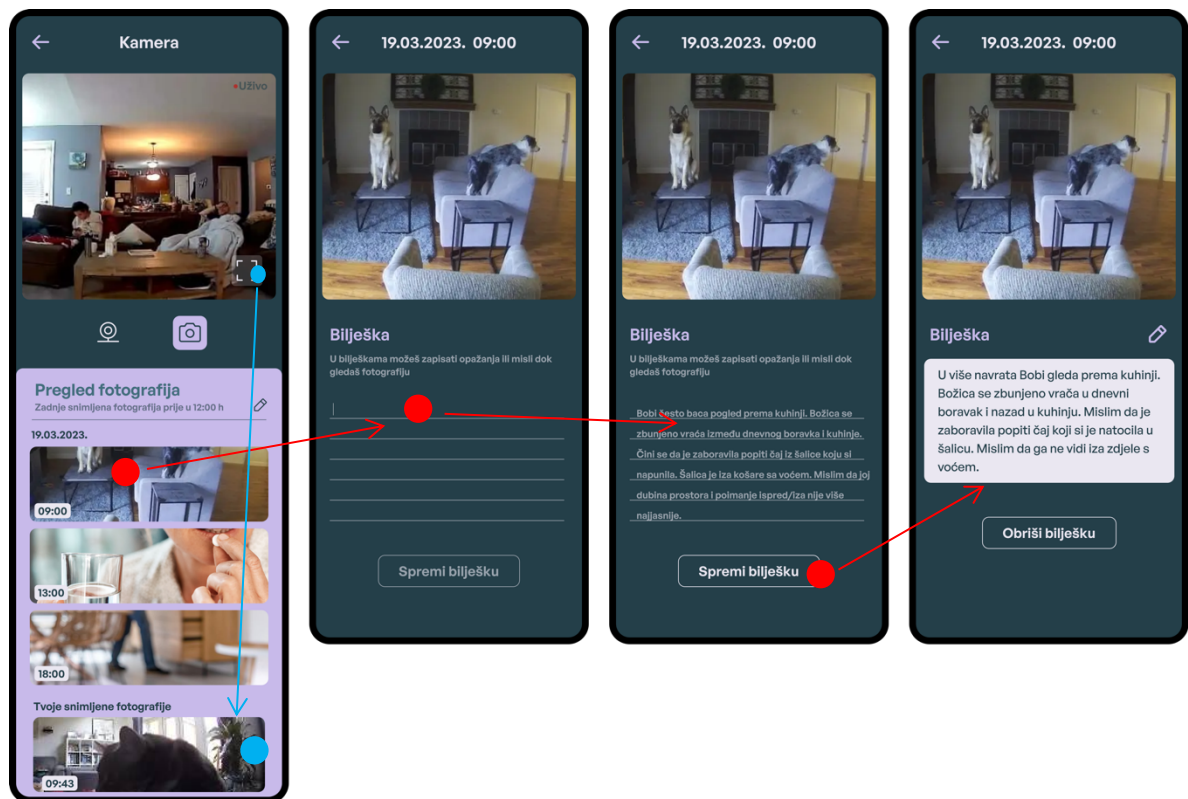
Kamera

•Uživo

Pregled fotografija
Zadnje snimljene fotografije prije u 12:00 h

19.03.2023.

09:00

13:00

18:00

Tvoje snimljene fotografije

09:43

19.03.2023. 09:00

Bilješka

U bilješkama možeš zapisati opažanja ili misli dok gledaš fotografiju

Spremi bilješku

19.03.2023. 09:00

Bilješka

U bilješkama možeš zapisati opažanja ili misli dok gledaš fotografiju

Bobi često baca pogled prema kuhinji. Božica se zbunjeno vraća između dnevnog boravka i kuhinje. Čini se da je zaboravila popiti čaj iz šalice koju si napunila. Šalica je iza košare sa voćem. Mislim da joj dubina prostora i poimanje ispred/iza nije više najjasnije.

Spremi bilješku

19.03.2023. 09:00

Bilješka

U više navrata Bobi gleda prema kuhinji. Božica se zbunjeno vraća u dnevni boravak i nazad u kuhinju. Mislim da je zaboravila popiti čaj koji si je natocila u šalicu. Mislim da ga ne vidi iza zdjele s voćem.

Obriši bilješku